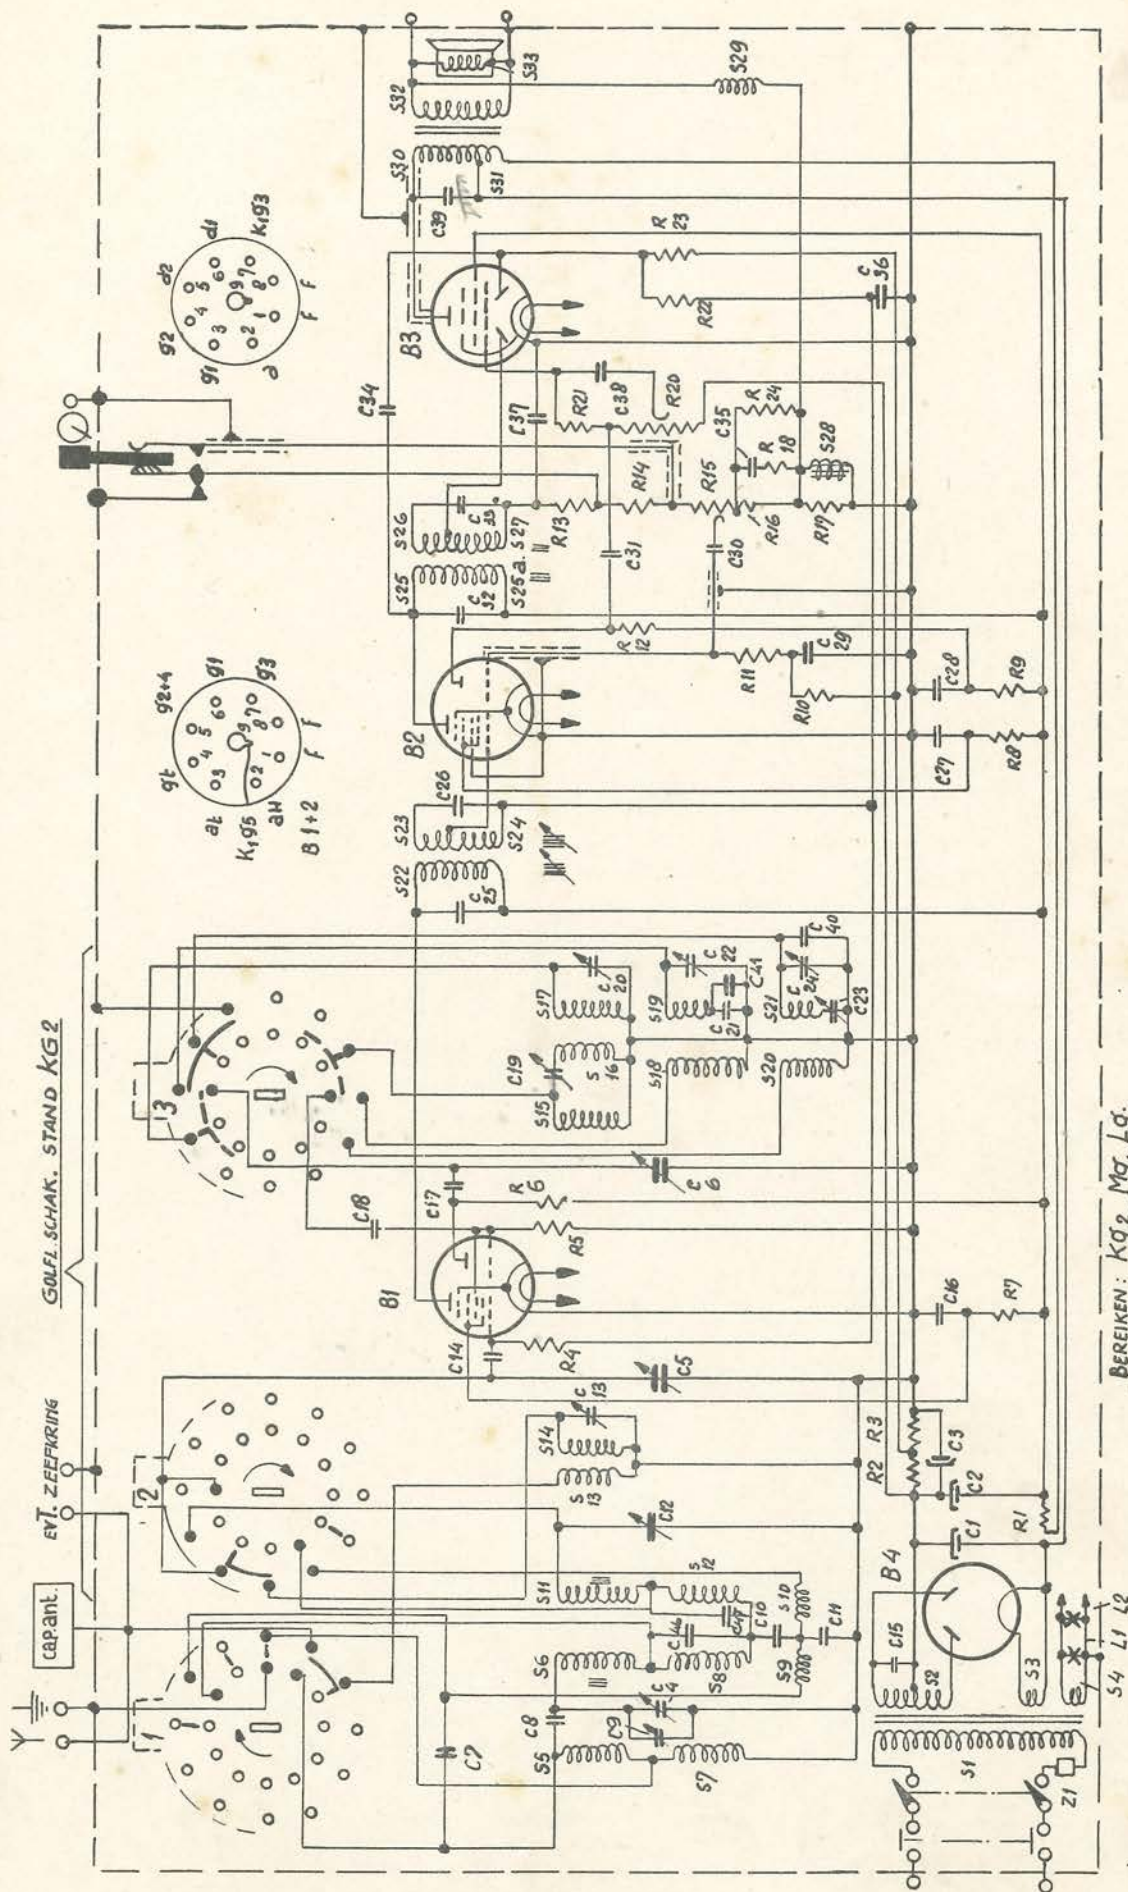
GOLFL. SCHAK. STAND KG2

EVT. ZEEFKRING

cap.ant.

BEREIKEN: Kg2 Mg Lg.

1
2
3

B1
B2
B3
B4

K193
d1 d2 g2 g1 a F F

K195
at gt g2+4 g1 g3 aH F F
B1+2

C5 C6 C7 C8 C9 C10 C11 C12 C13 C14 C15 C16 C17 C18 C19 C20 C21 C22 C23 C24 C25 C26 C27 C28 C29 C30 C31 C32 C34 C35 C36 C37 C38 C39 C40 C41 C44 C45 C1 C2 C3

R1 R2 R3 R4 R5 R6 R7 R8 R9 R10 R11 R12 R13 R14 R15 R16 R17 R18 R20 R21 R22 R23 R24

S1 S2 S3 S4 S5 S6 S7 S8 S9 S10 S11 S12 S13 S14 S15 S16 S17 S18 S19 S20 S21 S22 S23 S24 S25 S25a S26 S27 S28 S29 S30 S31 S32 S33

Z1 L1 L2